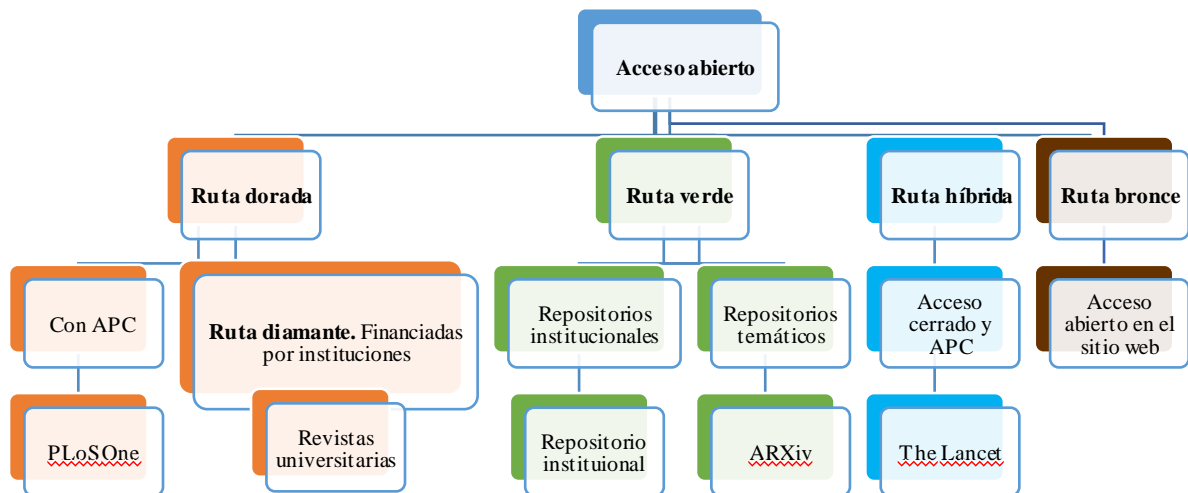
Acceso abierto

Ruta dorada

Con APC

PLoSOne

**Ruta diamante.** Financiadas por instituciones

Revistas universitarias

Ruta verde

Repositorios institucionales

Repositorio instituional

Repositorios temáticos

ARXiv

Ruta híbrida

Acceso cerrado y APC

The Lancet

Ruta bronce

Acceso abierto en el sitio web